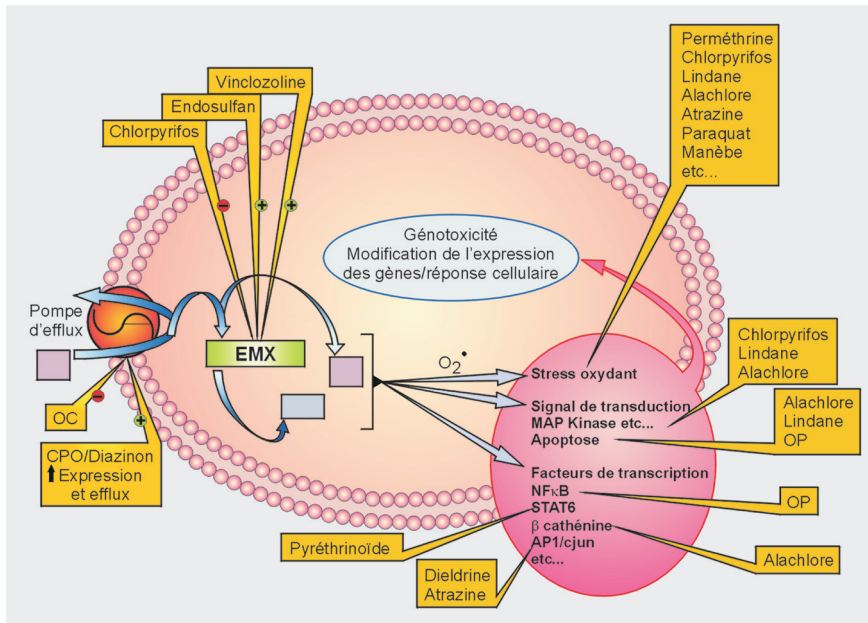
Vinclozoline
Endosulfan
Chlorpyrifos

Perméthrine
Chlorpyrifos
Lindane
Alachlore
Atrazine
Paraquat
Manèbe
etc...

Génotoxicité
Modification de l'expression des gènes/réponse cellulaire

Pompe d'efflux

EMX

$O_2^{\bullet}$

Stress oxydant
Signal de transduction
MAP Kinase etc...
Apoptose
Facteurs de transcription
NFκB
STAT6
β cathénine
AP1/cjun
etc...

Chlorpyrifos
Lindane
Alachlore

Alachlore
Lindane
OP

OP

Alachlore

OC

CPO/Diazinon
↑ Expression et efflux

Pyréthrinoïde

Dieldrine
Atrazine